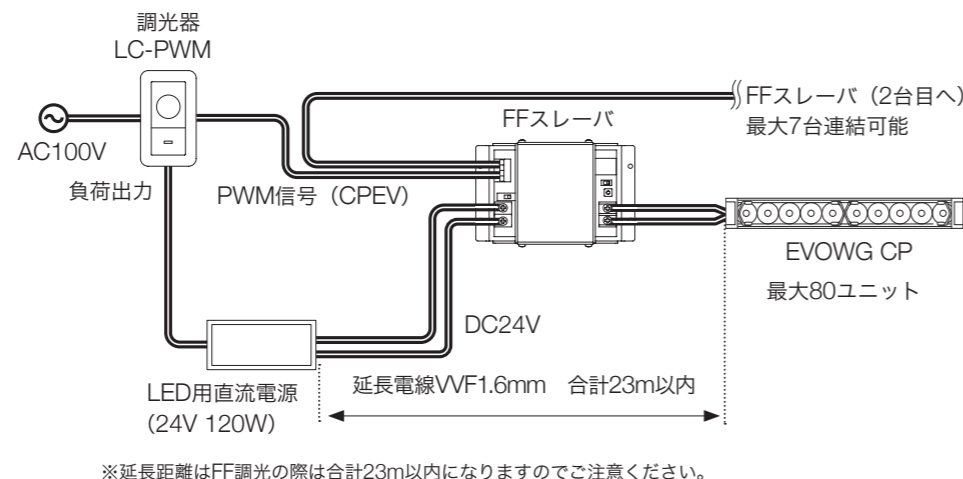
調光器
LC-PWM

AC100V

負荷出力

FFスレーバ（2台目へ）
最大7台連結可能

FFスレーバ

PWM信号（CPEV）

EVOWG CP
最大80ユニット

DC24V

LED用直流電源
（24V 120W）

延長電線VVF1.6mm　合計23m以内

※延長距離はFF調光の際は合計23m以内になりますのでご注意ください。